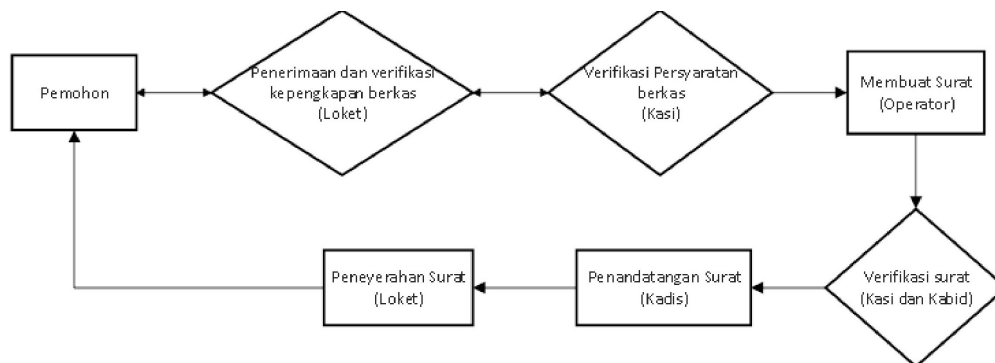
Pemohon

Penerimaan dan verifikasi kepengkapan berkas (Loket)

Verifikasi Persyaratan berkas (Kasi)

Membuat Surat (Operator)

Verifikasi surat (Kasi dan Kabid)

Penandatangan Surat (Kadis)

Peneyerahan Surat (Loket)